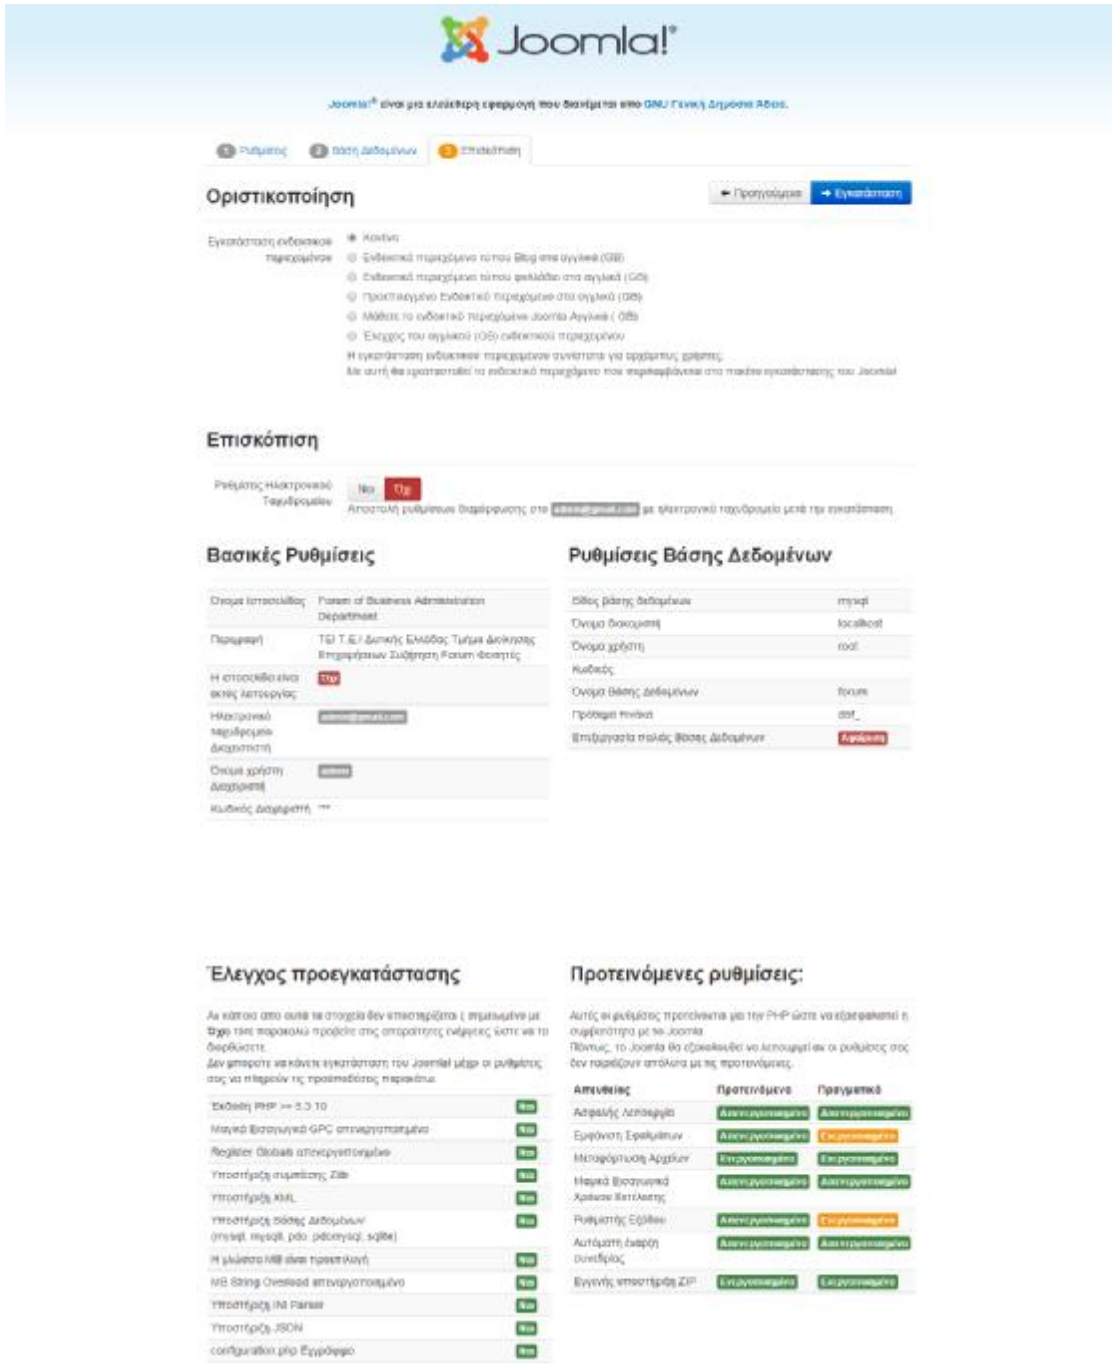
Joomla!®

Joomla!® είναι μια ελεύθερη εφαρμογή που διανέμεται υπό GNU Γενική Δημόσια Άδεια.

1 Ρυθμίσεις 2 Βάση Δεδομένων 3 Επισκόπηση

Οριστικοποίηση

← Προηγούμενο → Εγκατάσταση

Εγκατάσταση ενδεικτικού περιεχομένου
Κανένα
Ενδεικτικό περιεχόμενο τύπου Blog στα αγγλικά (GB)
Ενδεικτικό περιεχόμενο τύπου φυλλάδιο στα αγγλικά (GB)
Προετοιμασμένο Ενδεικτικό περιεχόμενο στα αγγλικά (GB)
Μάθετε το ενδεικτικό περιεχόμενο Joomla Αγγλικά ( GB)
Έλεγχος του αγγλικού (GB) ενδεικτικού περιεχομένου
Η εγκατάσταση ενδεικτικών περιεχομένων συνίσταται για αρχάριους χρήστες.
Με αυτή θα εγκατασταθεί το ενδεικτικό περιεχόμενο που περιλαμβάνεται στο πακέτο εγκατάστασης του Joomla!

Επισκόπηση

Ρυθμίσεις Ηλεκτρονικού Ταχυδρομείου
Ναι Όχι
Αποστολή ρυθμίσεων διαμόρφωσης στο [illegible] με ηλεκτρονικό ταχυδρομείο μετά την εγκατάσταση

Βασικές Ρυθμίσεις

| | |
|---|---|
| Όνομα Ιστοσελίδας | Forum of Business Administration Department |
| Περιγραφή | ΤΕΙ Τ.Ε.Ι Δυτικής Ελλάδας Τμήμα Διοίκησης Επιχειρήσεων Συζήτηση Forum Φοιτητές |
| Η ιστοσελίδα είναι εκτός λειτουργίας | Όχι |
| Ηλεκτρονικό ταχυδρομείο Διαχειριστή | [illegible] |
| Όνομα χρήστη Διαχειριστή | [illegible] |
| Κωδικός Διαχειριστή | *** |

Ρυθμίσεις Βάσης Δεδομένων

| | |
|---|---|
| Είδος βάσης δεδομένων | mysql |
| Όνομα διακομιστή | localhost |
| Όνομα χρήστη | root |
| Κωδικός | |
| Όνομα βάσης δεδομένων | forum |
| Πρόθεμα πίνακα | dbf_ |
| Επεξεργασία παλιάς βάσης δεδομένων | Αφαίρεση |

Έλεγχος προεγκατάστασης

Αν κάποιο από αυτά τα στοιχεία δεν υποστηρίζεται ( σημειωμένο με Όχι τότε παρακαλώ προβείτε στις απαραίτητες ενέργειες ώστε να τα διορθώσετε.
Δεν μπορείτε να κάνετε εγκατάσταση του Joomla! μέχρι οι ρυθμίσεις σας να πληρούν τις προϋποθέσεις παρακάτω.

| | |
|---|---|
| Έκδοση PHP >= 5.3.10 | Ναι |
| Μαγικά Εισαγωγικά GPC απενεργοποιημένα | Ναι |
| Register Globals απενεργοποιημένο | Ναι |
| Υποστήριξη συμπίεσης Zlib | Ναι |
| Υποστήριξη XML | Ναι |
| Υποστήριξη βάσης Δεδομένων (mysql, mysqli, pdo, pdomysql, sqlite) | Ναι |
| Η γλώσσα MB είναι προεπιλογή | Ναι |
| MB String Overload απενεργοποιημένο | Ναι |
| Υποστήριξη INI Parser | Ναι |
| Υποστήριξη JSON | Ναι |
| configuration.php Εγγράψιμο | Ναι |

Προτεινόμενες ρυθμίσεις:

Αυτές οι ρυθμίσεις προτείνονται για την PHP ώστε να εξασφαλιστεί η συμβατότητα με το Joomla.
Πάντως, το Joomla θα εξακολουθεί να λειτουργεί αν οι ρυθμίσεις σας δεν ταιριάζουν απόλυτα με τις προτεινόμενες.

| Απευθείας | Προτεινόμενο | Πραγματικό |
|---|---|---|
| Ασφαλής Λειτουργία | Απενεργοποιημένο | Απενεργοποιημένο |
| Εμφάνιση Σφαλμάτων | Απενεργοποιημένο | Ενεργοποιημένο |
| Μεταφόρτωση Αρχείων | Ενεργοποιημένο | Ενεργοποιημένο |
| Μαγικά Εισαγωγικά Χρόνου Εκτέλεσης | Απενεργοποιημένο | Απενεργοποιημένο |
| Ρυθμιστής Εξόδου | Απενεργοποιημένο | Ενεργοποιημένο |
| Αυτόματη έναρξη συνεδρίας | Απενεργοποιημένο | Απενεργοποιημένο |
| Εγγενής υποστήριξη ZIP | Ενεργοποιημένο | Ενεργοποιημένο |